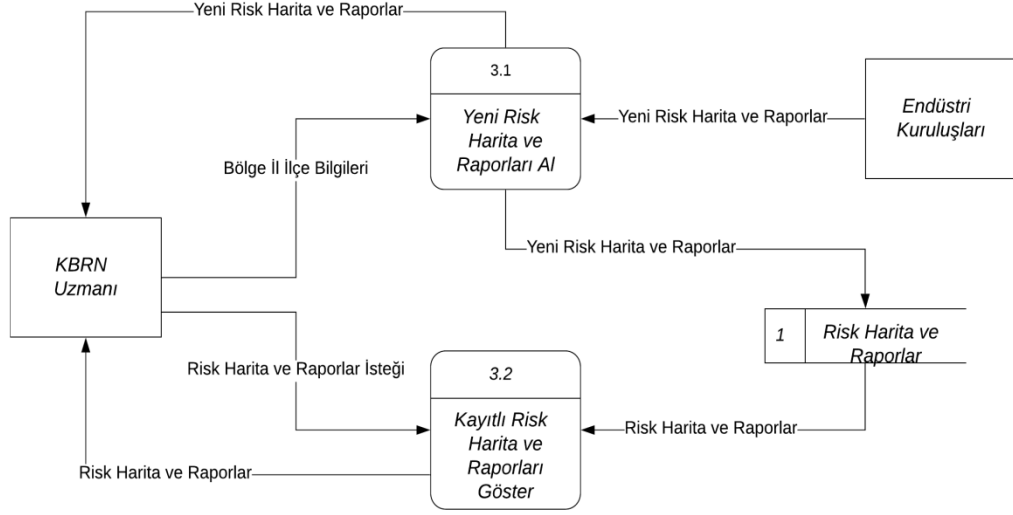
Yeni Risk Harita ve Raporlar

3.1

Yeni Risk Harita ve Raporları Al

Yeni Risk Harita ve Raporlar

Endüstri Kuruluşları

Bölge İl İlçe Bilgileri

KBRN Uzmanı

Yeni Risk Harita ve Raporlar

1

Risk Harita ve Raporlar

Risk Harita ve Raporlar İsteği

3.2

Kayıtlı Risk Harita ve Raporları Göster

Risk Harita ve Raporlar

Risk Harita ve Raporlar